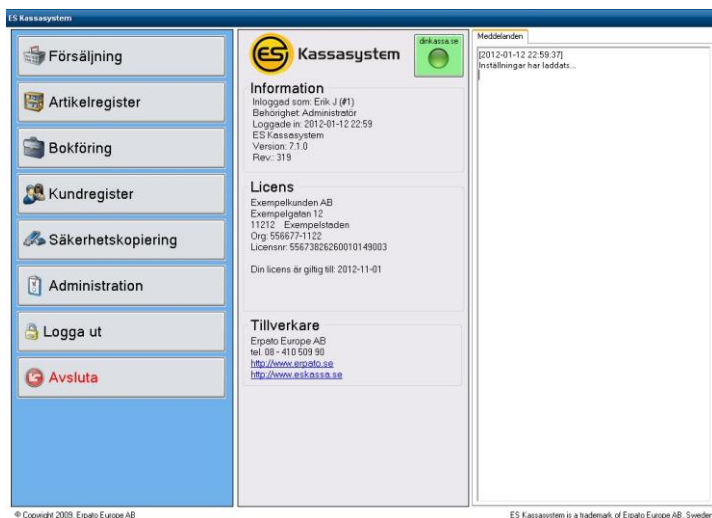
ES Kassasystem

Försäljning

Artikelregister

Bokföring

Kundregister

Säkerhetskopiering

Administration

Logga ut

Avsluta

ES Kassasystem

dinkassa.se

Information
Inloggad som: Erik J (#1)
Behörighet: Administratör
Loggade in: 2012-01-12 22:59
ES Kassasystem
Version: 7.1.0
Rev.: 319

Licens
Exempelkunden AB
Exempelgatan 12
11212 Exempelstaden
Org: 556677-1122
Licensnr: 556738262600101490003

Din licens är giltig till: 2012-11-01

Tillverkare
Erpato Europe AB
tel. 08 - 410 509 90
http://www.erpato.se
http://www.eskassa.se

Meddelanden
[2012-01-12 22:59:37]
Inställningar har laddats...

© Copyright 2009, Erpato Europe AB

ES Kassasystem is a trademark of Erpato Europe AB, Sweden